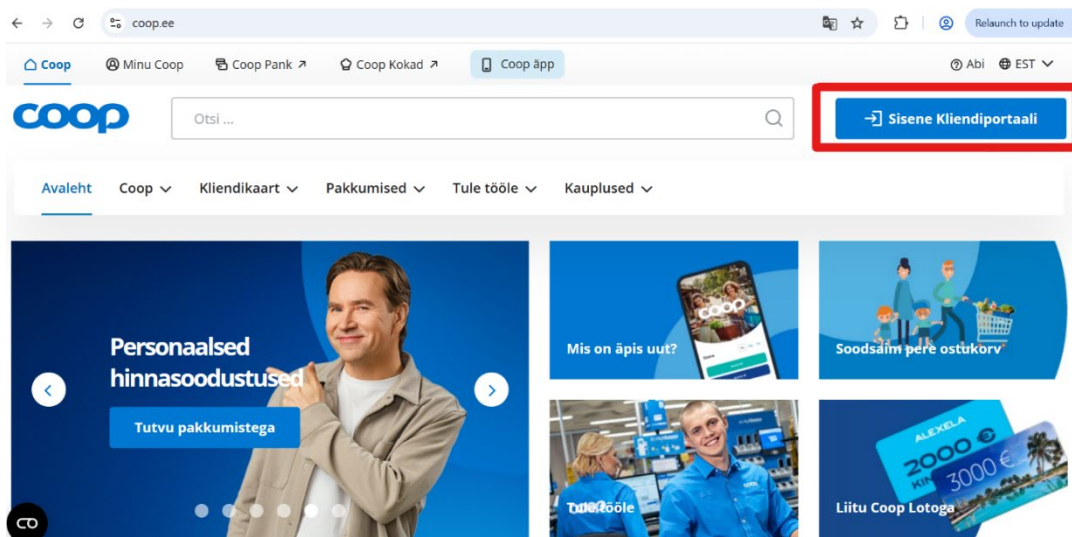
coop.ee

Relaunch to update

Coop
Minu Coop
Coop Pank ↗
Coop Kokad ↗
Coop äpp

Abi
EST

coop

Otsi ...

Sisene Kliendiportaali

Avaleht
Coop
Kliendikaart
Pakkumised
Tule tööle
Kauplused

Personaalsed hinnasoodustused

Tutvu pakkumistega

Mis on äpis uut?

Soodsaim pere ostukorv

Tule tööle

ALEXELA
2000 €
3000 €

Liitu Coop Lotoga

CO